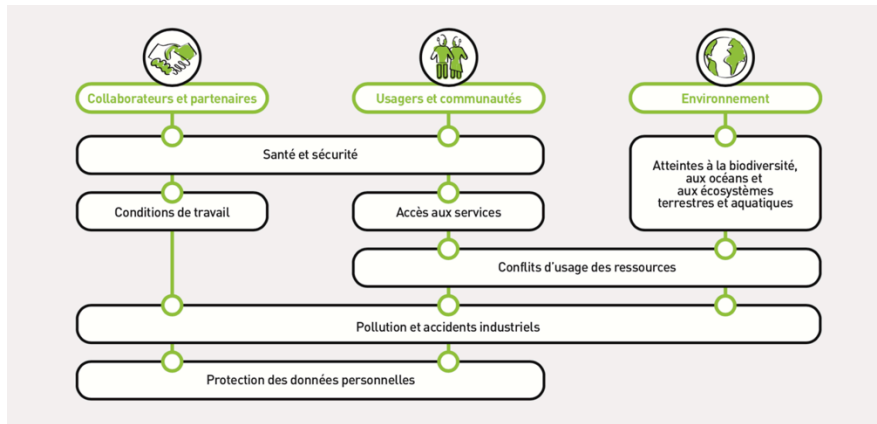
Collaborateurs et partenaires

Usagers et communautés

Environnement

Santé et sécurité

Atteintes à la biodiversité, aux océans et aux écosystèmes terrestres et aquatiques

Conditions de travail

Accès aux services

Conflits d'usage des ressources

Pollution et accidents industriels

Protection des données personnelles